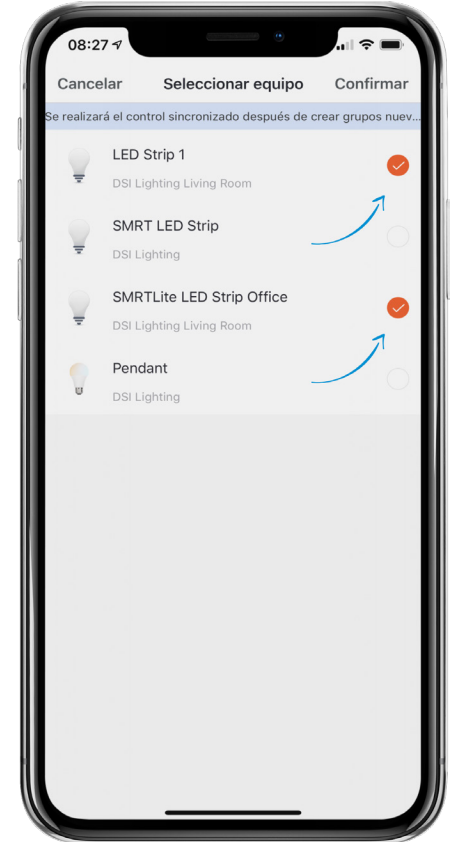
08:27

Cancelar
Seleccionar equipo
Confirmar

Se realizará el control sincronizado después de crear grupos nuev...

LED Strip 1
DSI Lighting Living Room

SMRT LED Strip
DSI Lighting

SMRTLite LED Strip Office
DSI Lighting Living Room

Pendant
DSI Lighting